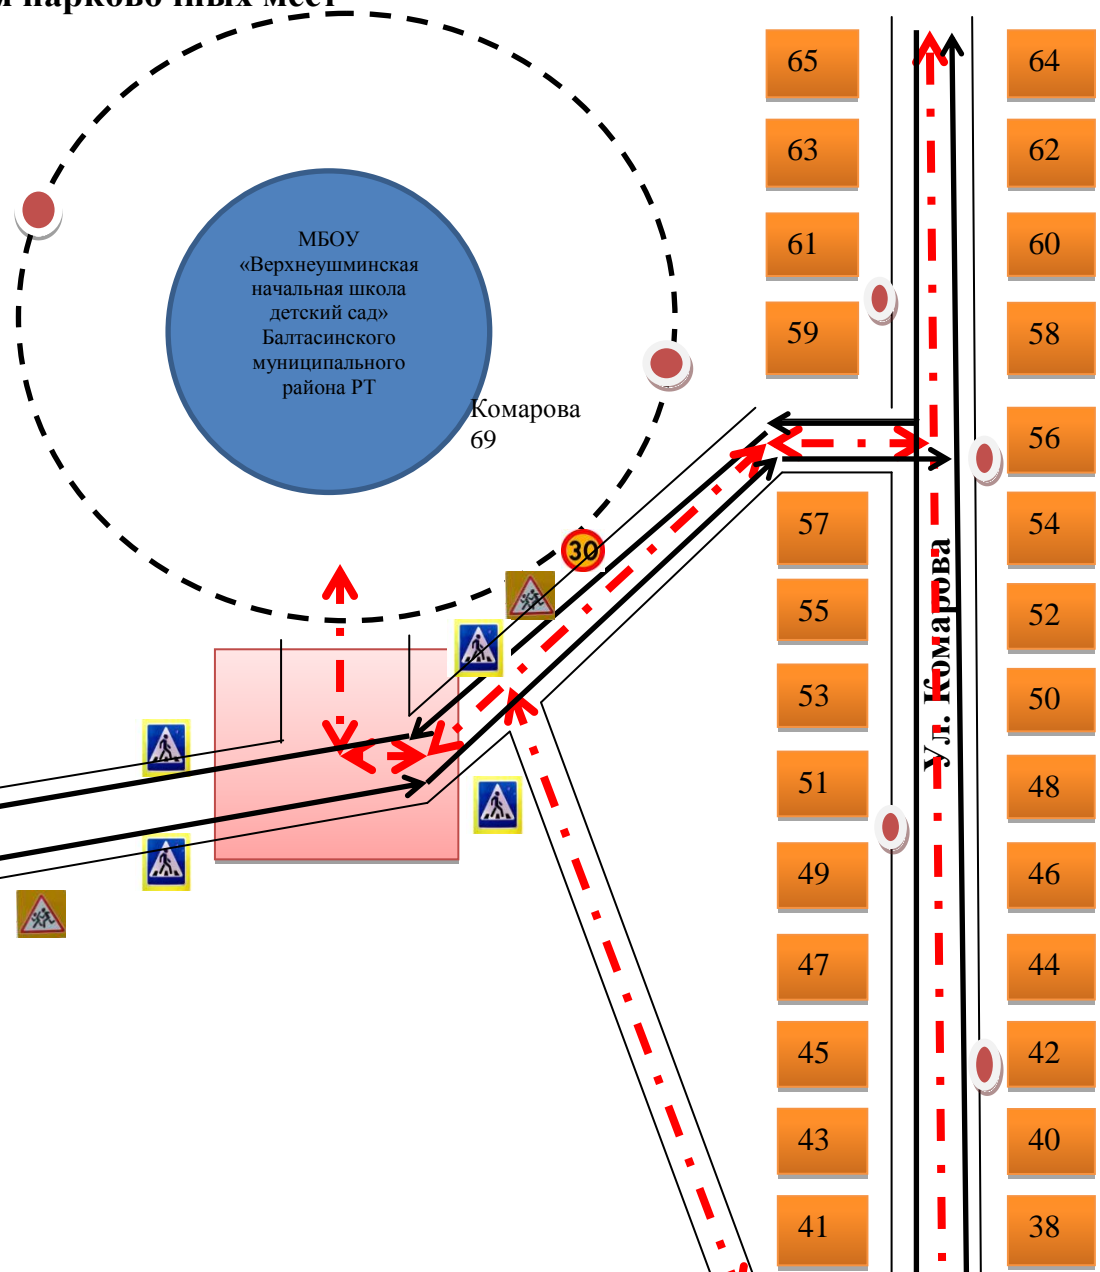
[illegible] парковочных мест

65
64
63
62
61
60
59
58
56

МБОУ «Верхнеушминская начальная школа детский сад» Балтасинского муниципального района РТ

Комарова 69

30

57
54
55
52
53
50
51
48
49
46
47
44
45
42
43
40
41
38

ул. Комарова